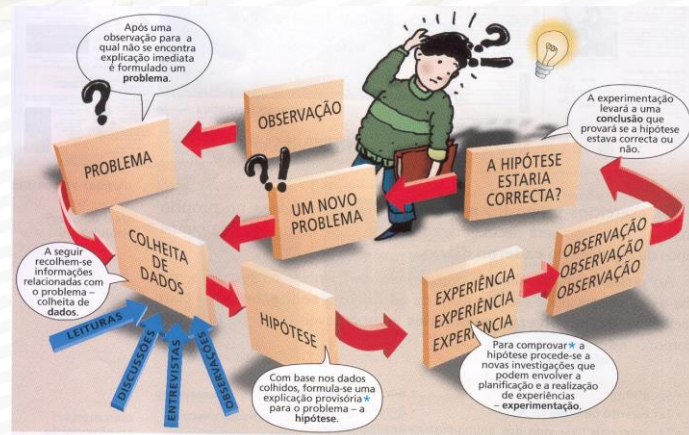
Após uma observação para a qual não se encontra explicação imediata é formulado um **problema**.

OBSERVAÇÃO

PROBLEMA

UM NOVO PROBLEMA

A HIPÓTESE ESTARIA CORRECTA?

A experimentação levará a uma **conclusão** que provará se a hipótese estava correcta ou não.

A seguir recolhem-se informações relacionadas com o problema – colheita de **dados**.

COLHEITA DE DADOS

LEITURAS

DISCUSSÕES

ENTREVISTAS

OBSERVAÇÕES

HIPÓTESE

Com base nos dados colhidos, formula-se uma explicação provisória* para o problema – a **hipótese**.

EXPERIÊNCIA
EXPERIÊNCIA
EXPERIÊNCIA

OBSERVAÇÃO
OBSERVAÇÃO
OBSERVAÇÃO

Para comprovar* a hipótese procede-se a novas investigações que podem envolver a planificação e a realização de experiências – **experimentação**.